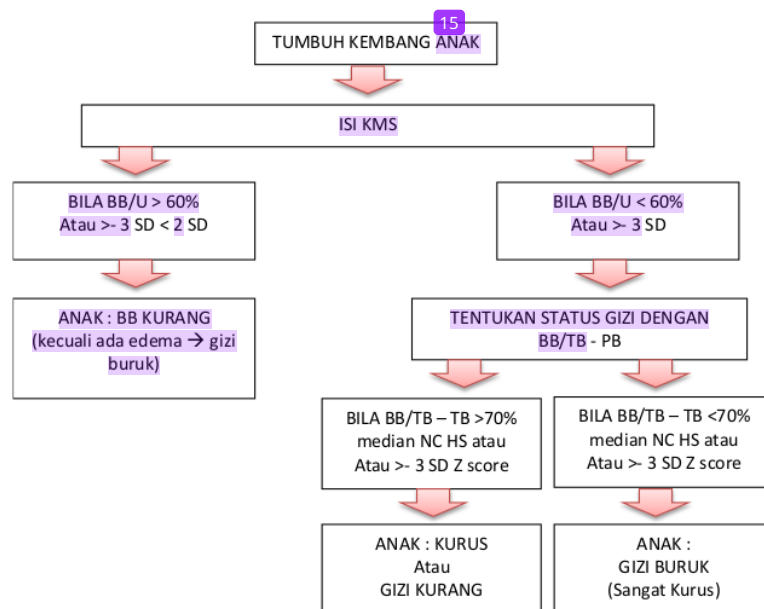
15

TUMBUH KEMBANG ANAK

ISI KMS

BILA BB/U > 60%
Atau >- 3 SD < 2 SD

BILA BB/U < 60%
Atau >- 3 SD

ANAK : BB KURANG
(kecuali ada edema → gizi buruk)

TENTUKAN STATUS GIZI DENGAN BB/TB - PB

BILA BB/TB – TB >70% median NC HS atau
Atau >- 3 SD Z score

BILA BB/TB – TB <70% median NC HS atau
Atau >- 3 SD Z score

ANAK : KURUS
Atau
GIZI KURANG

ANAK :
GIZI BURUK
(Sangat Kurus)